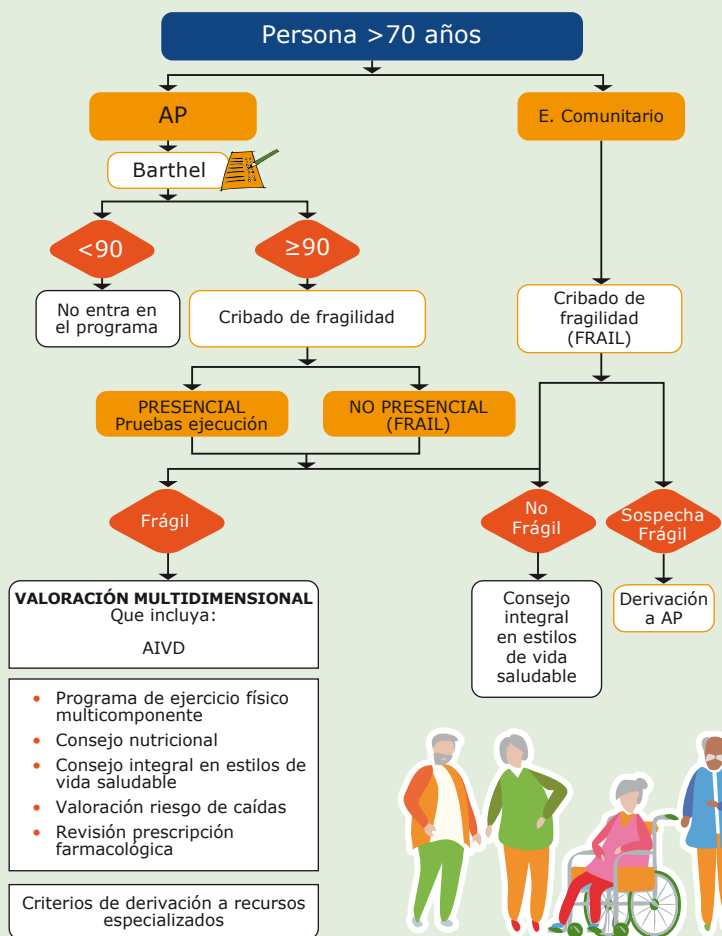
Persona >70 años

AP

E. Comunitario

Barthel

<90

≥90

No entra en el programa

Cribado de fragilidad

Cribado de fragilidad (FRAIL)

PRESENCIAL
Pruebas ejecución

NO PRESENCIAL
(FRAIL)

Frágil

No Frágil

Sospecha Frágil

**VALORACIÓN MULTIDIMENSIONAL**
Que incluya:

AIVD

Consejo integral en estilos de vida saludable

Derivación a AP

- Programa de ejercicio físico multicomponente
- Consejo nutricional
- Consejo integral en estilos de vida saludable
- Valoración riesgo de caídas
- Revisión prescripción farmacológica

Criterios de derivación a recursos especializados